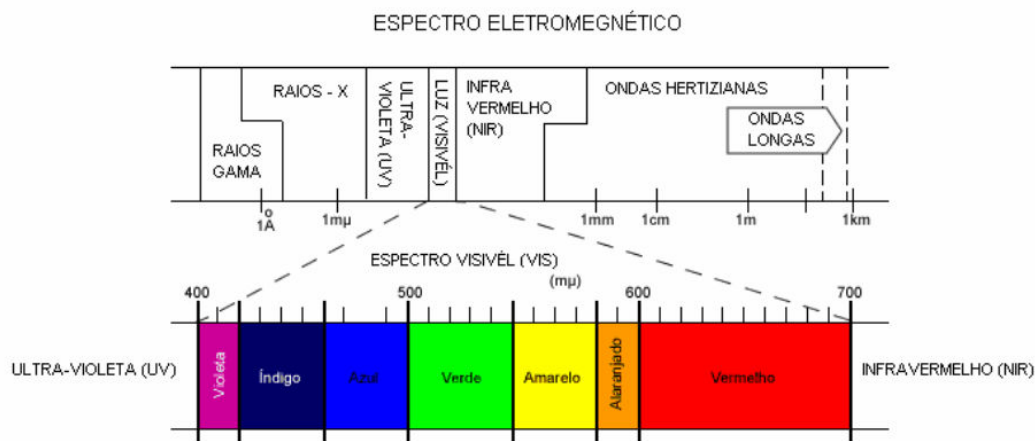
ESPECTRO ELETROMEGNÉTICO

RAIOS GAMA

RAIOS - X

ULTRA-VIOLETA (UV)

LUZ (VISIVÉL)

INFRA VERMELHO (NIR)

ONDAS HERTIZIANAS

ONDAS LONGAS

1Å

1mμ

1mm

1cm

1m

1km

ESPECTRO VISIVÉL (VIS)

(mμ)

400

500

600

700

ULTRA-VIOLETA (UV)

Violeta

Índigo

Azul

Verde

Amarelo

Alaranjado

Vermelho

INFRAVERMELHO (NIR)